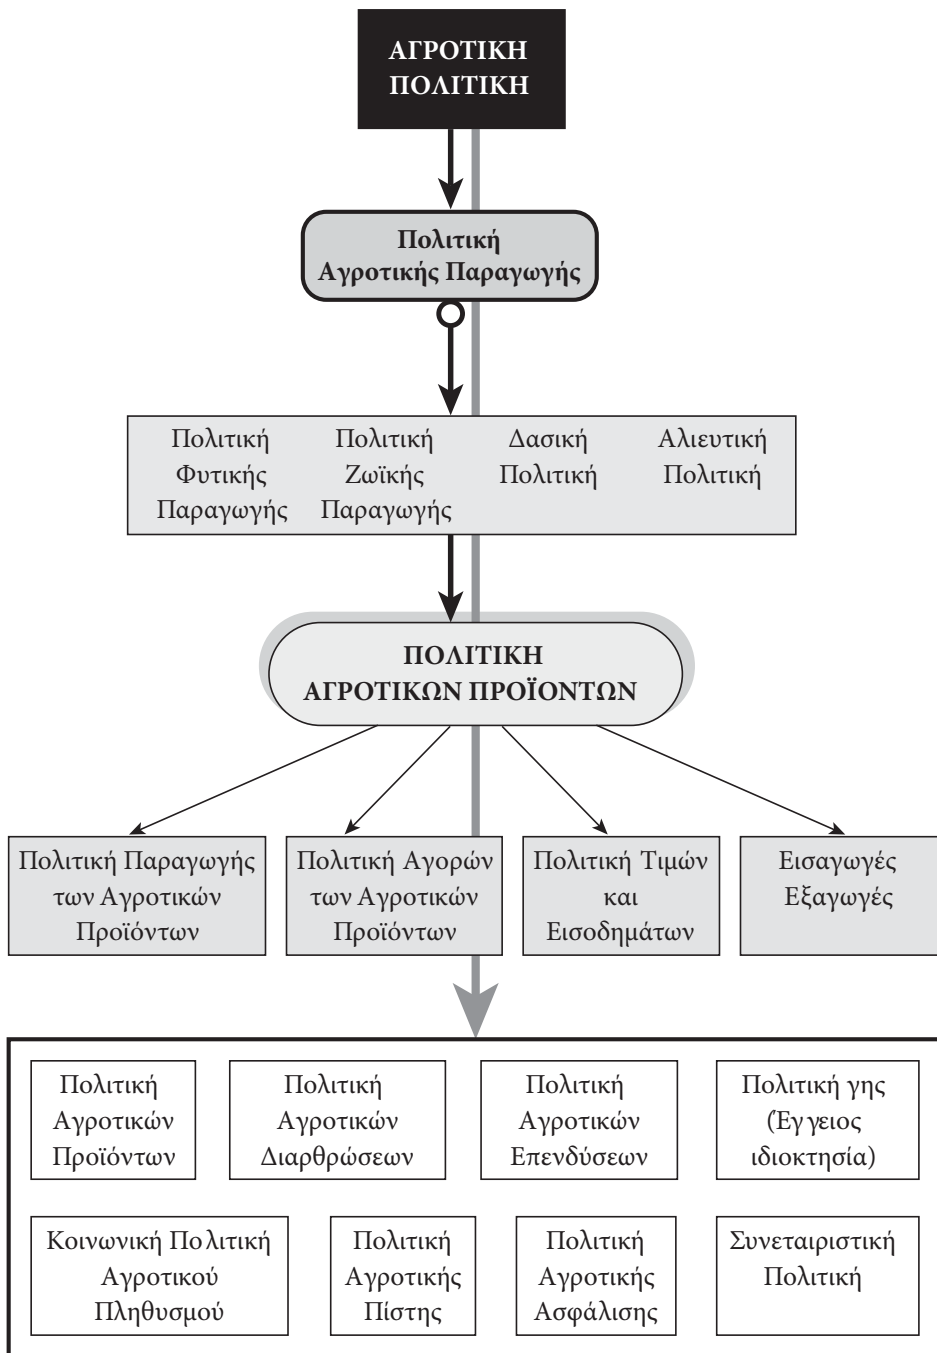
ΑΓΡΟΤΙΚΗ ΠΟΛΙΤΙΚΗ

Πολιτική Αγροτικής Παραγωγής

Πολιτική Φυτικής Παραγωγής

Πολιτική Ζωϊκής Παραγωγής

Δασική Πολιτική

Αλιευτική Πολιτική

ΠΟΛΙΤΙΚΗ ΑΓΡΟΤΙΚΩΝ ΠΡΟΪΟΝΤΩΝ

Πολιτική Παραγωγής των Αγροτικών Προϊόντων

Πολιτική Αγορών των Αγροτικών Προϊόντων

Πολιτική Τιμών και Εισοδημάτων

Εισαγωγές Εξαγωγές

Πολιτική Αγροτικών Προϊόντων

Πολιτική Αγροτικών Διαρθρώσεων

Πολιτική Αγροτικών Επενδύσεων

Πολιτική γης (Έγγειος ιδιοκτησία)

Κοινωνική Πολιτική Αγροτικού Πληθυσμού

Πολιτική Αγροτικής Πίστης

Πολιτική Αγροτικής Ασφάλισης

Συνεταιριστική Πολιτική